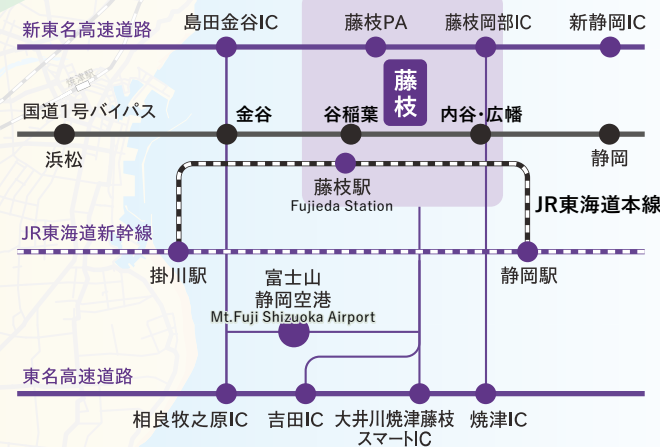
新東名高速道路
島田金谷IC
藤枝PA
藤枝岡部IC
新静岡IC
藤枝
国道1号バイパス
金谷
谷稲葉
内谷・広幡
浜松
静岡
藤枝駅
Fujieda Station
JR東海道本線
JR東海道新幹線
掛川駅
静岡駅
富士山
静岡空港
Mt.Fuji Shizuoka Airport
東名高速道路
相良牧之原IC
吉田IC
大井川焼津藤枝
スマートIC
焼津IC